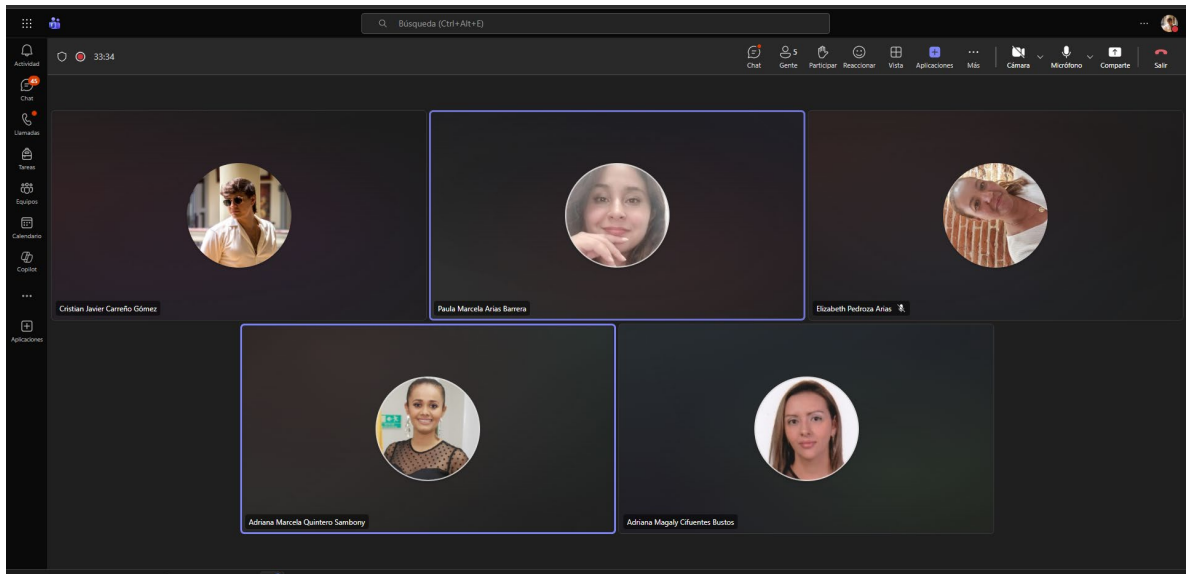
Búsqueda (Ctrl+Alt+E)

Actividad
45
Chat
Llamadas
Tareas
Equipos
Calendario
Copilot
...
Aplicaciones

33:34

Chat
5
Gente
Participar
Reaccionar
Vista
Aplicaciones
Más
Cámara
Micrófono
Comparte
Salir

Cristian Javier Carreño Gómez
Paula Marcela Arias Barrera
Elizabeth Pedroza Arias
Adriana Marcela Quintero Sambony
Adriana Magaly Cifuentes Bustos